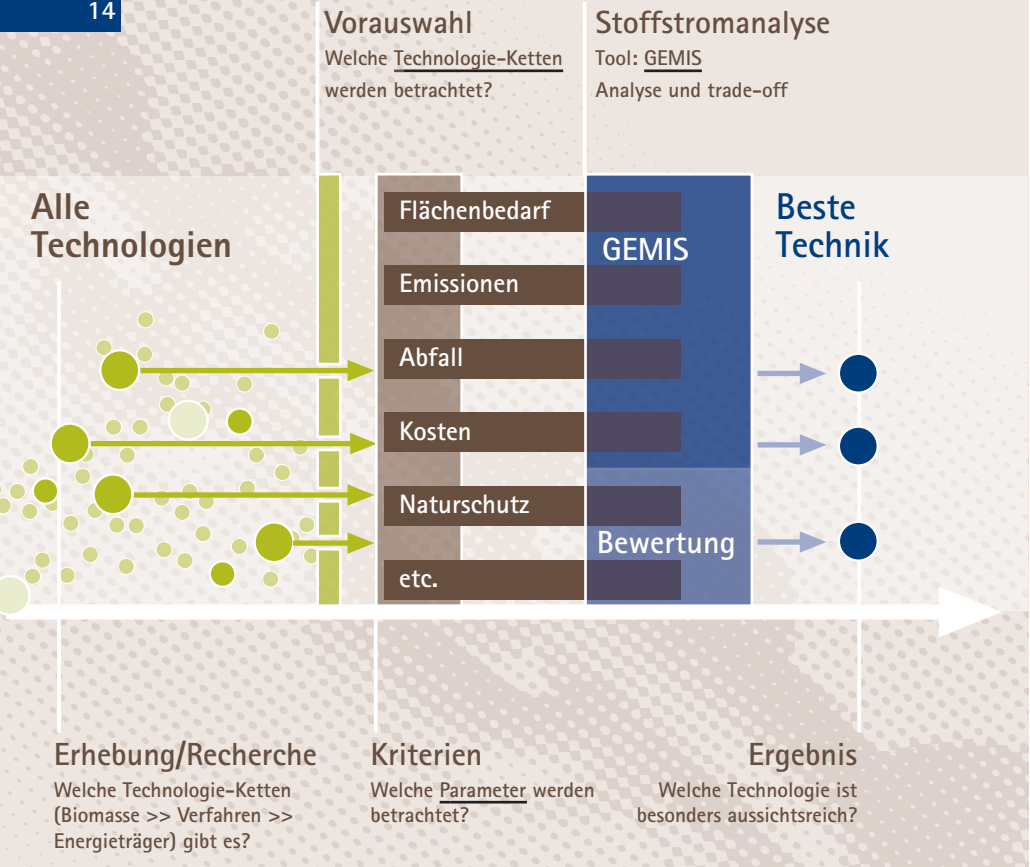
14

Vorauswahl
Welche Technologie-Ketten werden betrachtet?

Stoffstromanalyse
Tool: GEMIS
Analyse und trade-off

Alle Technologien

Flächenbedarf

Emissionen

Abfall

Kosten

Naturschutz

etc.

GEMIS

Bewertung

Beste Technik

Erhebung/Recherche
Welche Technologie-Ketten (Biomasse >> Verfahren >> Energieträger) gibt es?

Kriterien
Welche Parameter werden betrachtet?

Ergebnis
Welche Technologie ist besonders aussichtsreich?